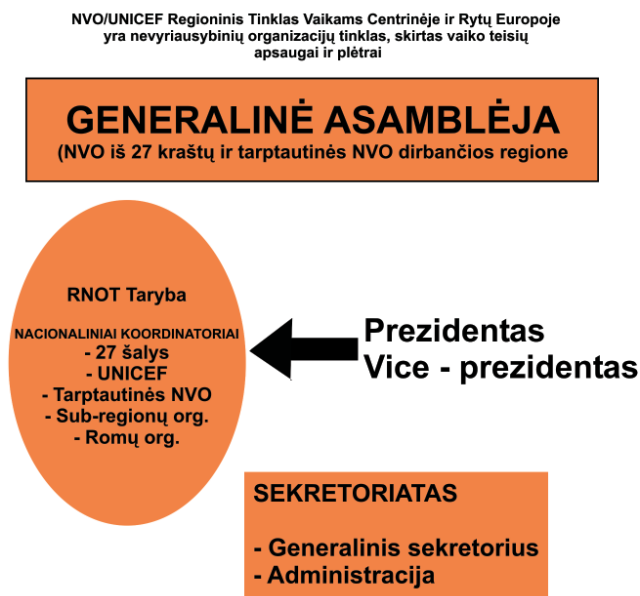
NVO/UNICEF Regioninis Tinklas Vaikams Centrinėje ir Rytų Europoje yra nevyriausybinių organizacijų tinklas, skirtas vaiko teisių apsaugai ir plėtrai

GENERALINĖ ASAMBLĖJA
(NVO iš 27 kraštų ir tarptautinės NVO dirbančios regione

RNOT Taryba

NACIONALINIAI KOORDINATORIAI
- 27 šalys
- UNICEF
- Tarptautinės NVO
- Sub-regionų org.
- Romų org.

Prezidentas
Vice - prezidentas

SEKRETORIATAS

- Generalinis sekretorius
- Administracija